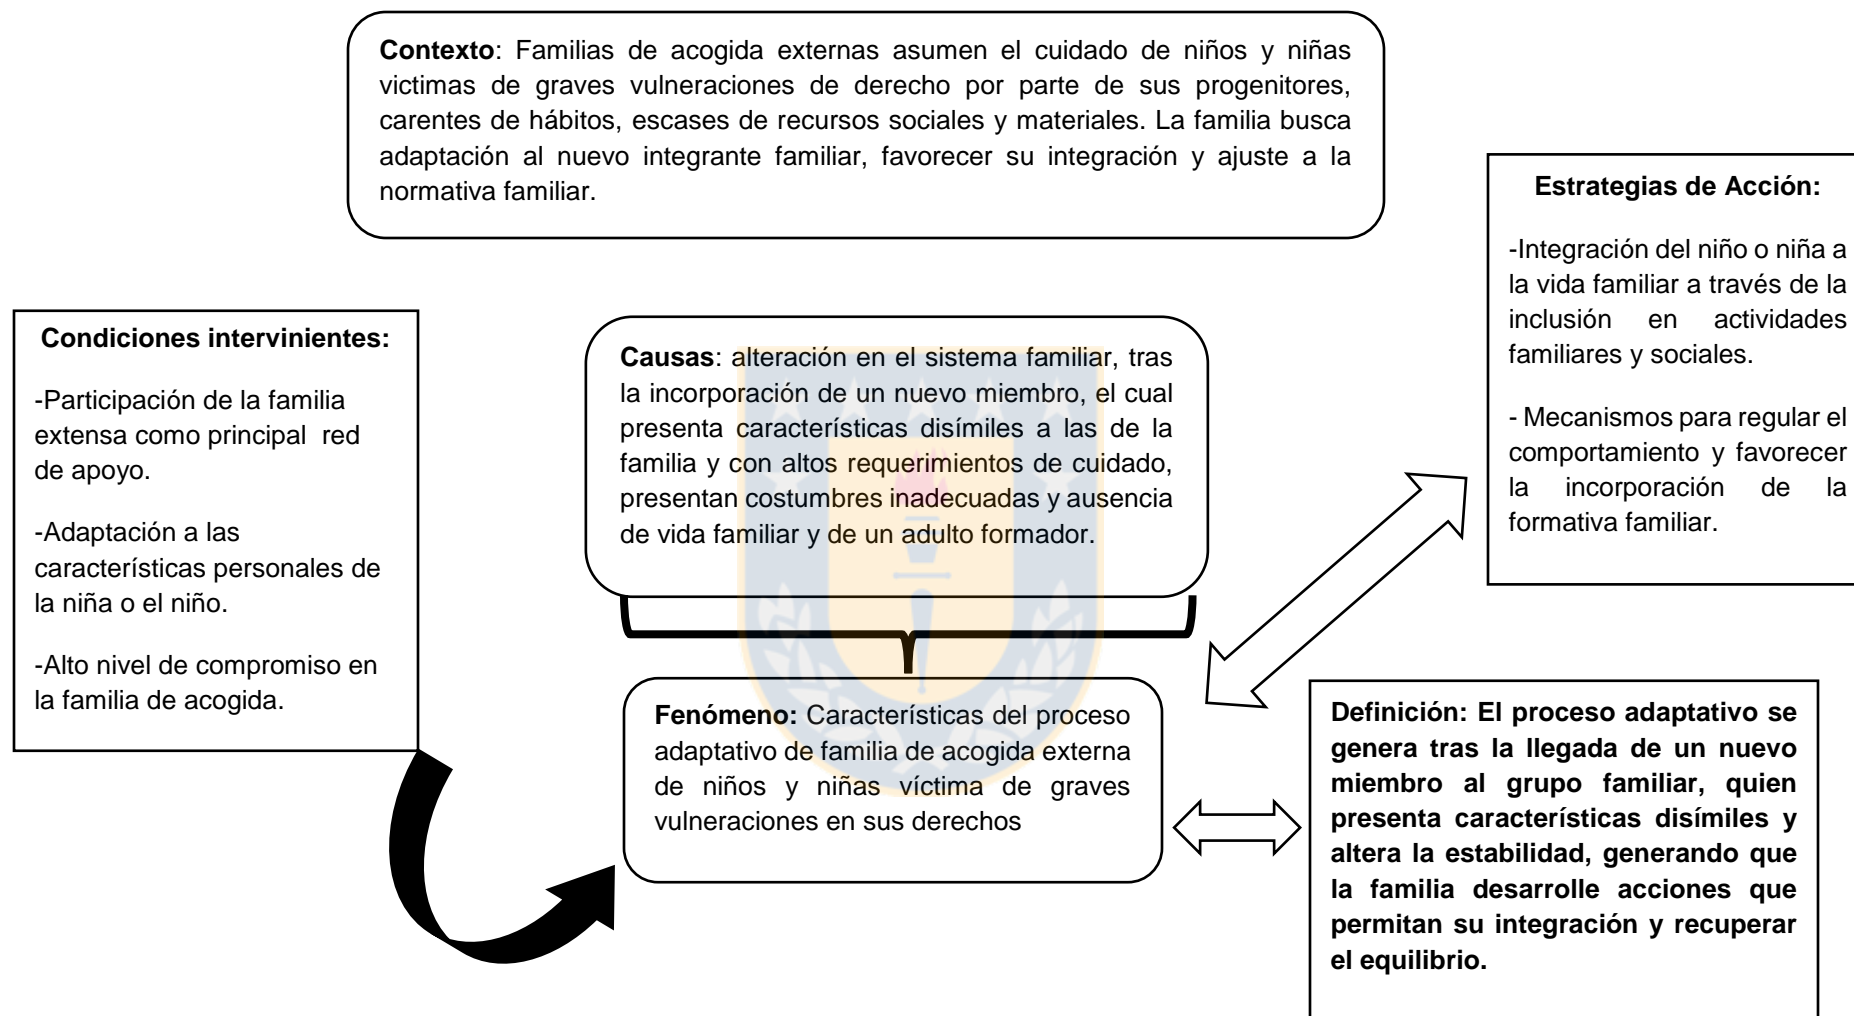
**Contexto**: Familias de acogida externas asumen el cuidado de niños y niñas victimas de graves vulneraciones de derecho por parte de sus progenitores, carentes de hábitos, escases de recursos sociales y materiales. La familia busca adaptación al nuevo integrante familiar, favorecer su integración y ajuste a la normativa familiar.

**Estrategias de Acción:**

-Integración del niño o niña a la vida familiar a través de la inclusión en actividades familiares y sociales.

- Mecanismos para regular el comportamiento y favorecer la incorporación de la formativa familiar.

**Condiciones intervinientes:**

-Participación de la familia extensa como principal red de apoyo.

-Adaptación a las características personales de la niña o el niño.

-Alto nivel de compromiso en la familia de acogida.

**Causas**: alteración en el sistema familiar, tras la incorporación de un nuevo miembro, el cual presenta características disímiles a las de la familia y con altos requerimientos de cuidado, presentan costumbres inadecuadas y ausencia de vida familiar y de un adulto formador.

**Fenómeno:** Características del proceso adaptativo de familia de acogida externa de niños y niñas víctima de graves vulneraciones en sus derechos

**Definición: El proceso adaptativo se genera tras la llegada de un nuevo miembro al grupo familiar, quien presenta características disímiles y altera la estabilidad, generando que la familia desarrolle acciones que permitan su integración y recuperar el equilibrio.**